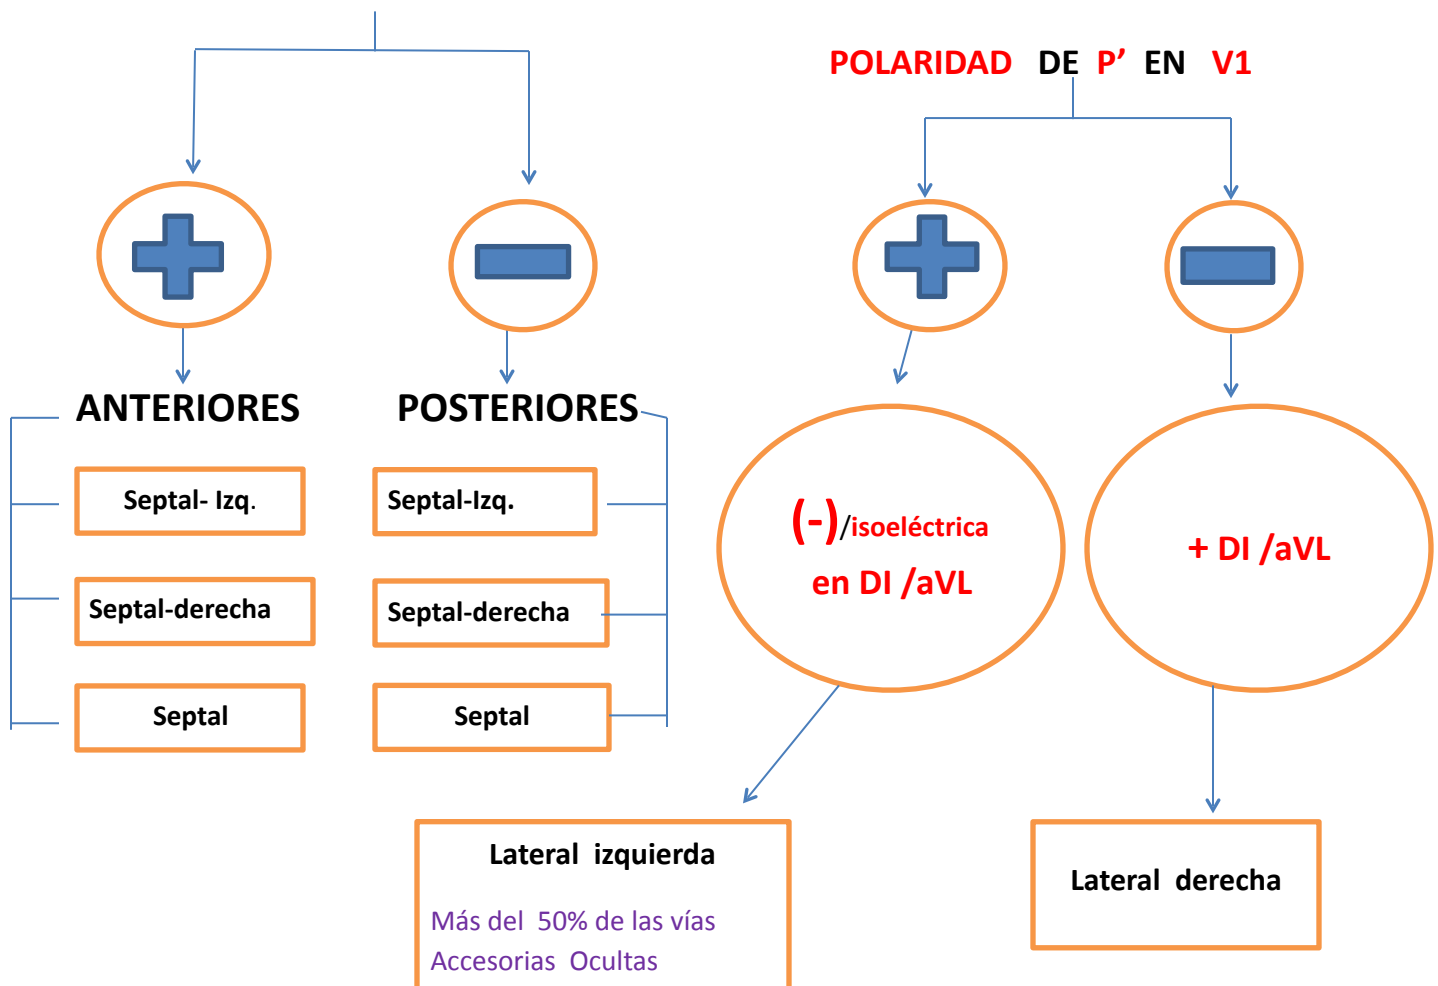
POLARIDAD DE P' EN V1

ANTERIORES

Septal- Izq.

Septal-derecha

Septal

POSTERIORES

Septal-Izq.

Septal-derecha

Septal

(-)/isoeléctrica en DI /aVL

+ DI /aVL

Lateral izquierda

Más del 50% de las vías Accesorias Ocultas

Lateral derecha